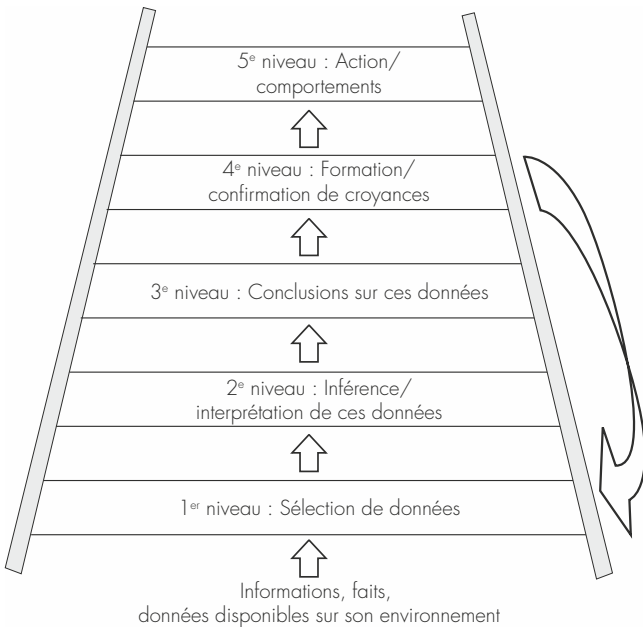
5$^{e}$ niveau : Action/ comportements

4$^{e}$ niveau : Formation/ confirmation de croyances

3$^{e}$ niveau : Conclusions sur ces données

2$^{e}$ niveau : Inférence/ interprétation de ces données

1$^{er}$ niveau : Sélection de données

Informations, faits, données disponibles sur son environnement